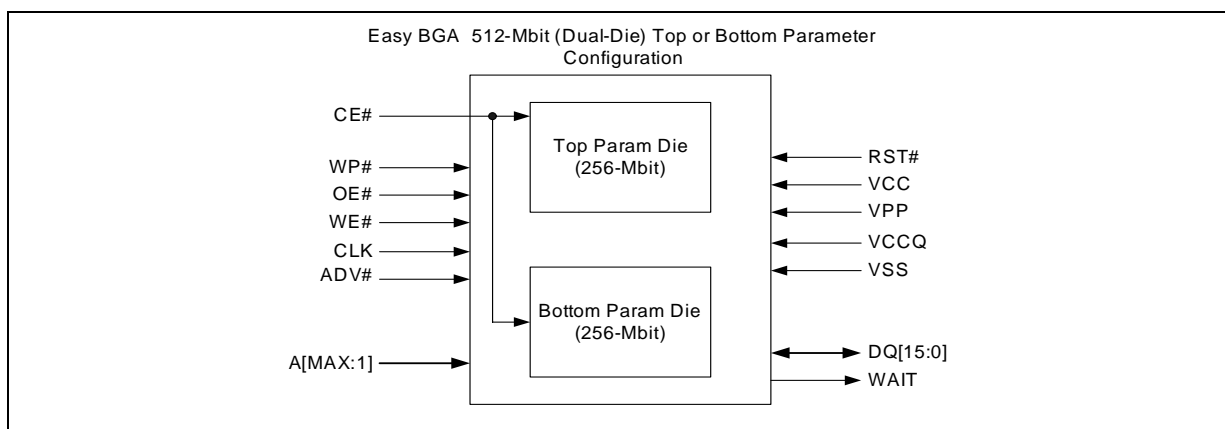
Easy BGA 512-Mbit (Dual-Die) Top or Bottom Parameter Configuration

CE#

WP#

OE#

WE#

CLK

ADV#

A[MAX:1]

Top Param Die (256-Mbit)

Bottom Param Die (256-Mbit)

RST#

VCC

VPP

VCCQ

VSS

DQ[15:0]

WAIT